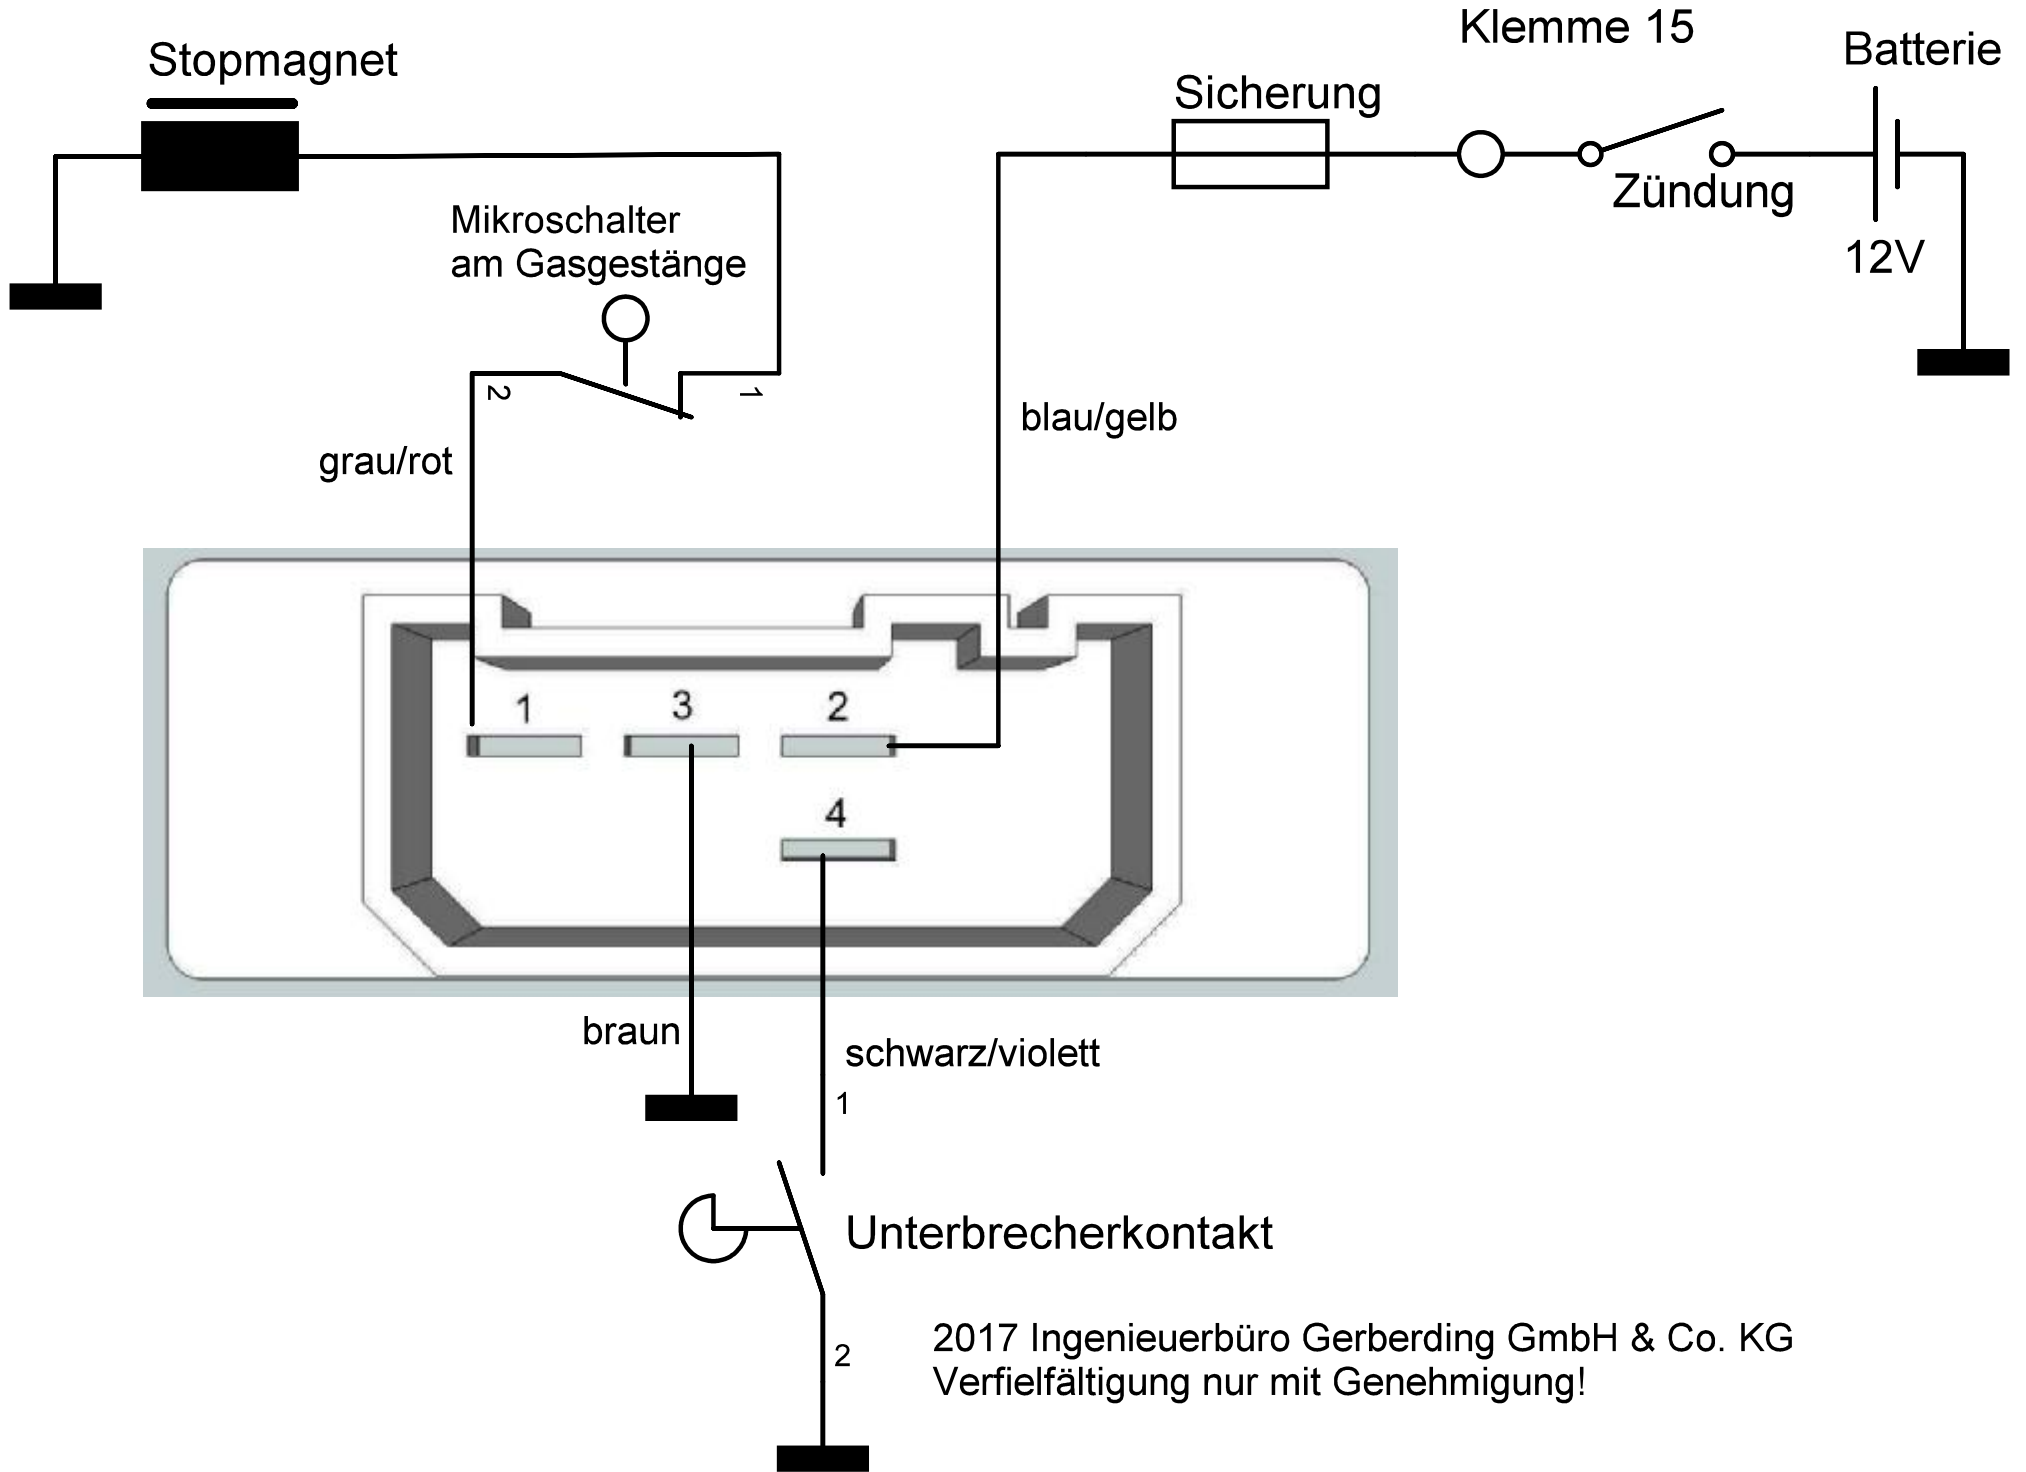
Stopmagnet

Klemme 15

Batterie

Sicherung

Zündung

12V

Mikroschalter am Gasgestänge

2

1

grau/rot

blau/gelb

1

3

2

4

braun

schwarz/violett

1

Unterbrecherkontakt

2

2017 Ingenieuerbüro Gerberding GmbH & Co. KG
Verfielfältigung nur mit Genehmigung!